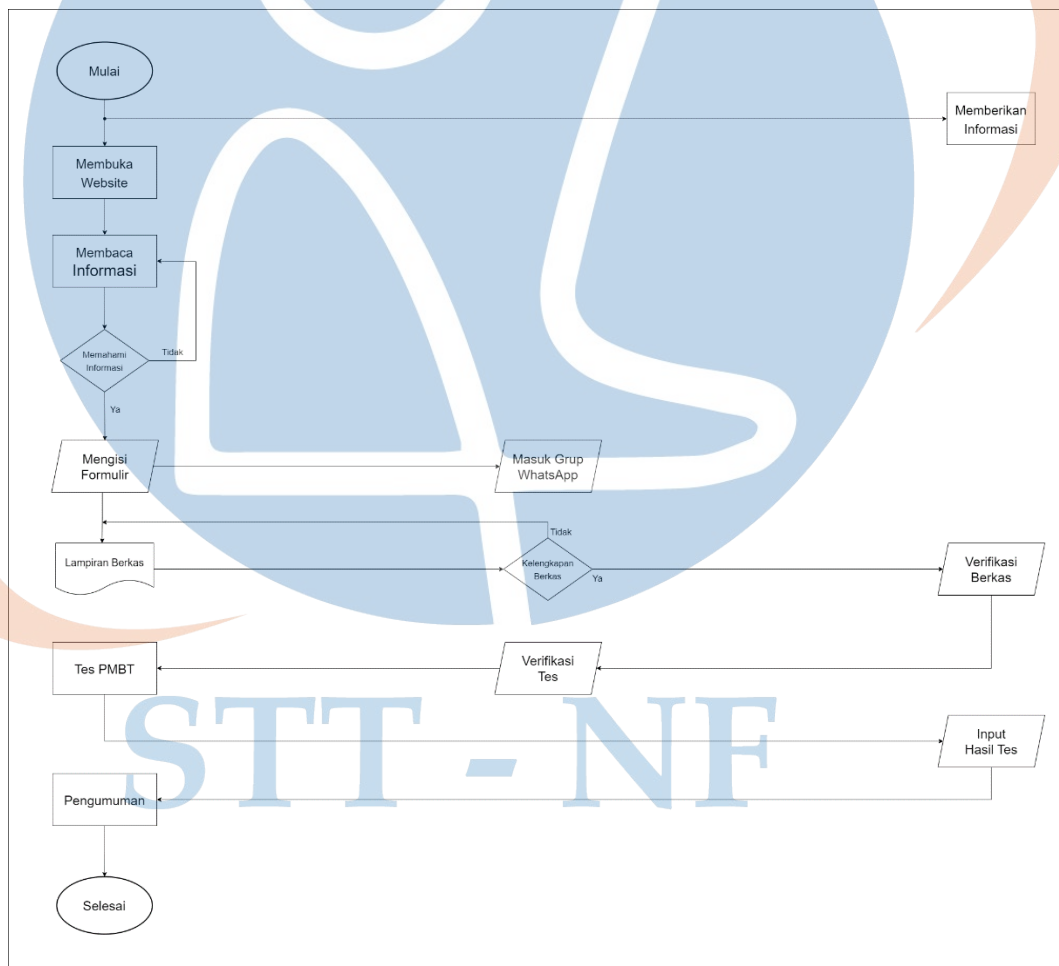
Mulai

Memberikan Informasi

Membuka Website

Membaca Informasi

Memahami Informasi

Tidak

Ya

Mengisi Formulir

Masuk Grup WhatsApp

Tidak

Lampiran Berkas

Kelengkapan Berkas

Ya

Verifikasi Berkas

Tes PMBT

Verifikasi Tes

Input Hasil Tes

Pengumuman

Selesai

STT - NF